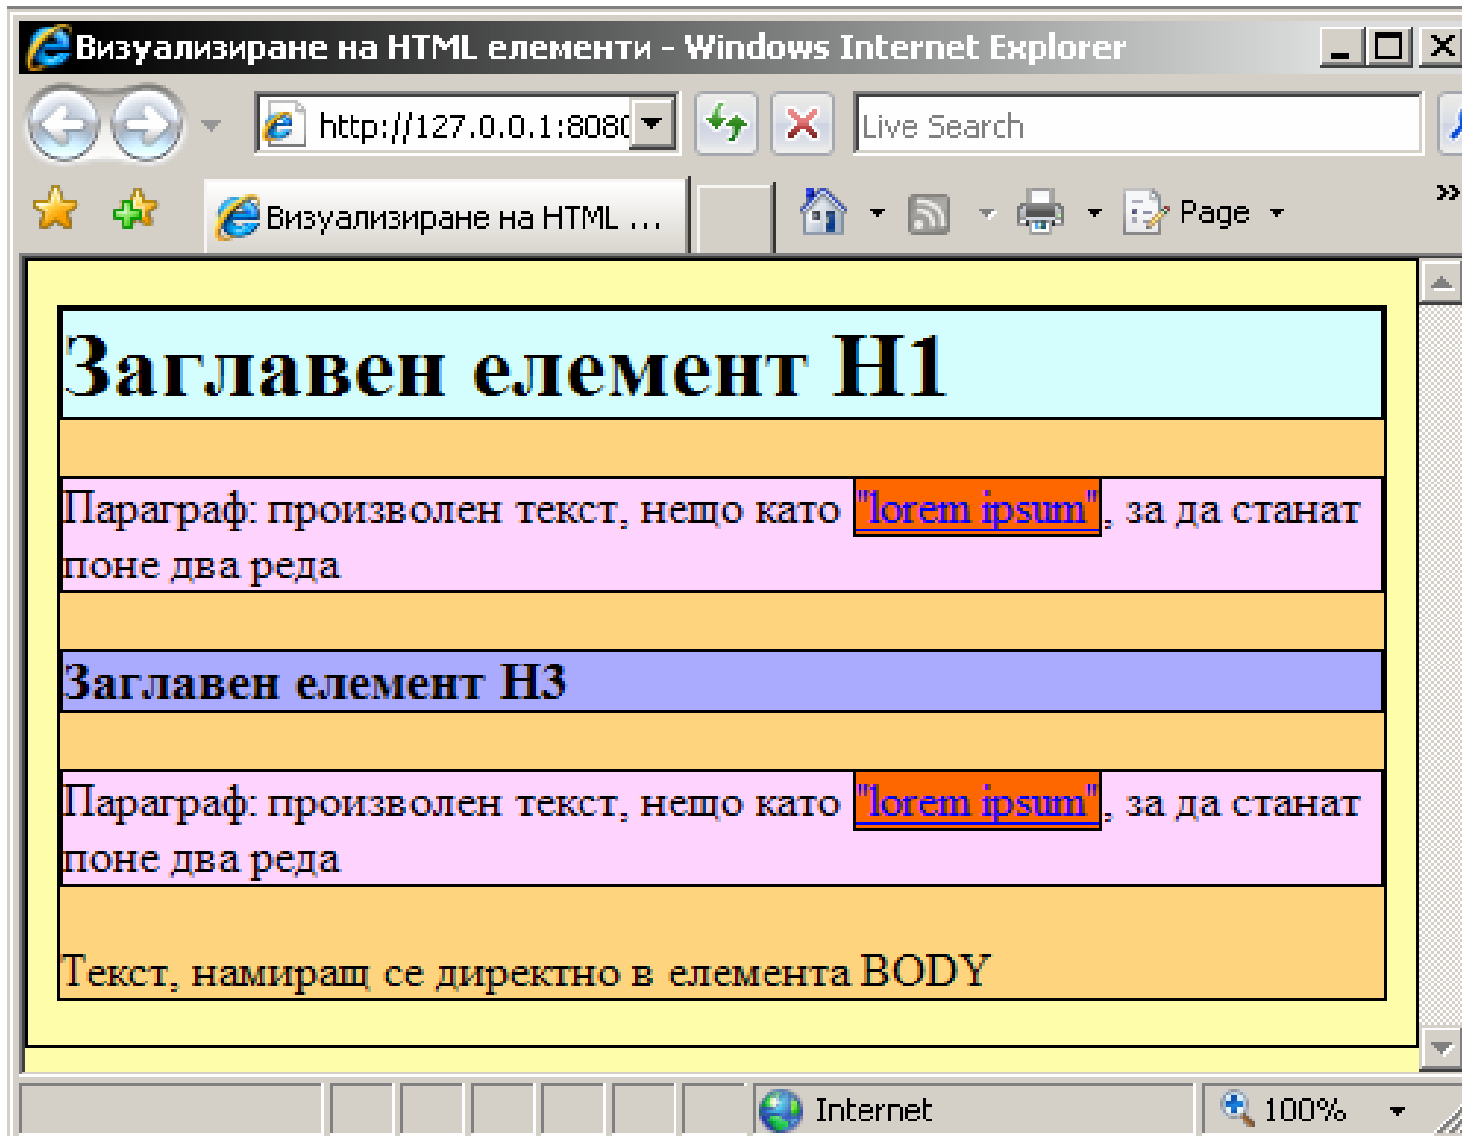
Визуализиране на HTML елементи - Windows Internet Explorer

http://127.0.0.1:808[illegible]

Live Search

Визуализиране на HTML ...

Page

Заглавен елемент H1

Параграф: произволен текст, нещо като "lorem ipsum", за да станат поне два реда

Заглавен елемент H3

Параграф: произволен текст, нещо като "lorem ipsum", за да станат поне два реда

Текст, намиращ се директно в елемента BODY

Internet

100%